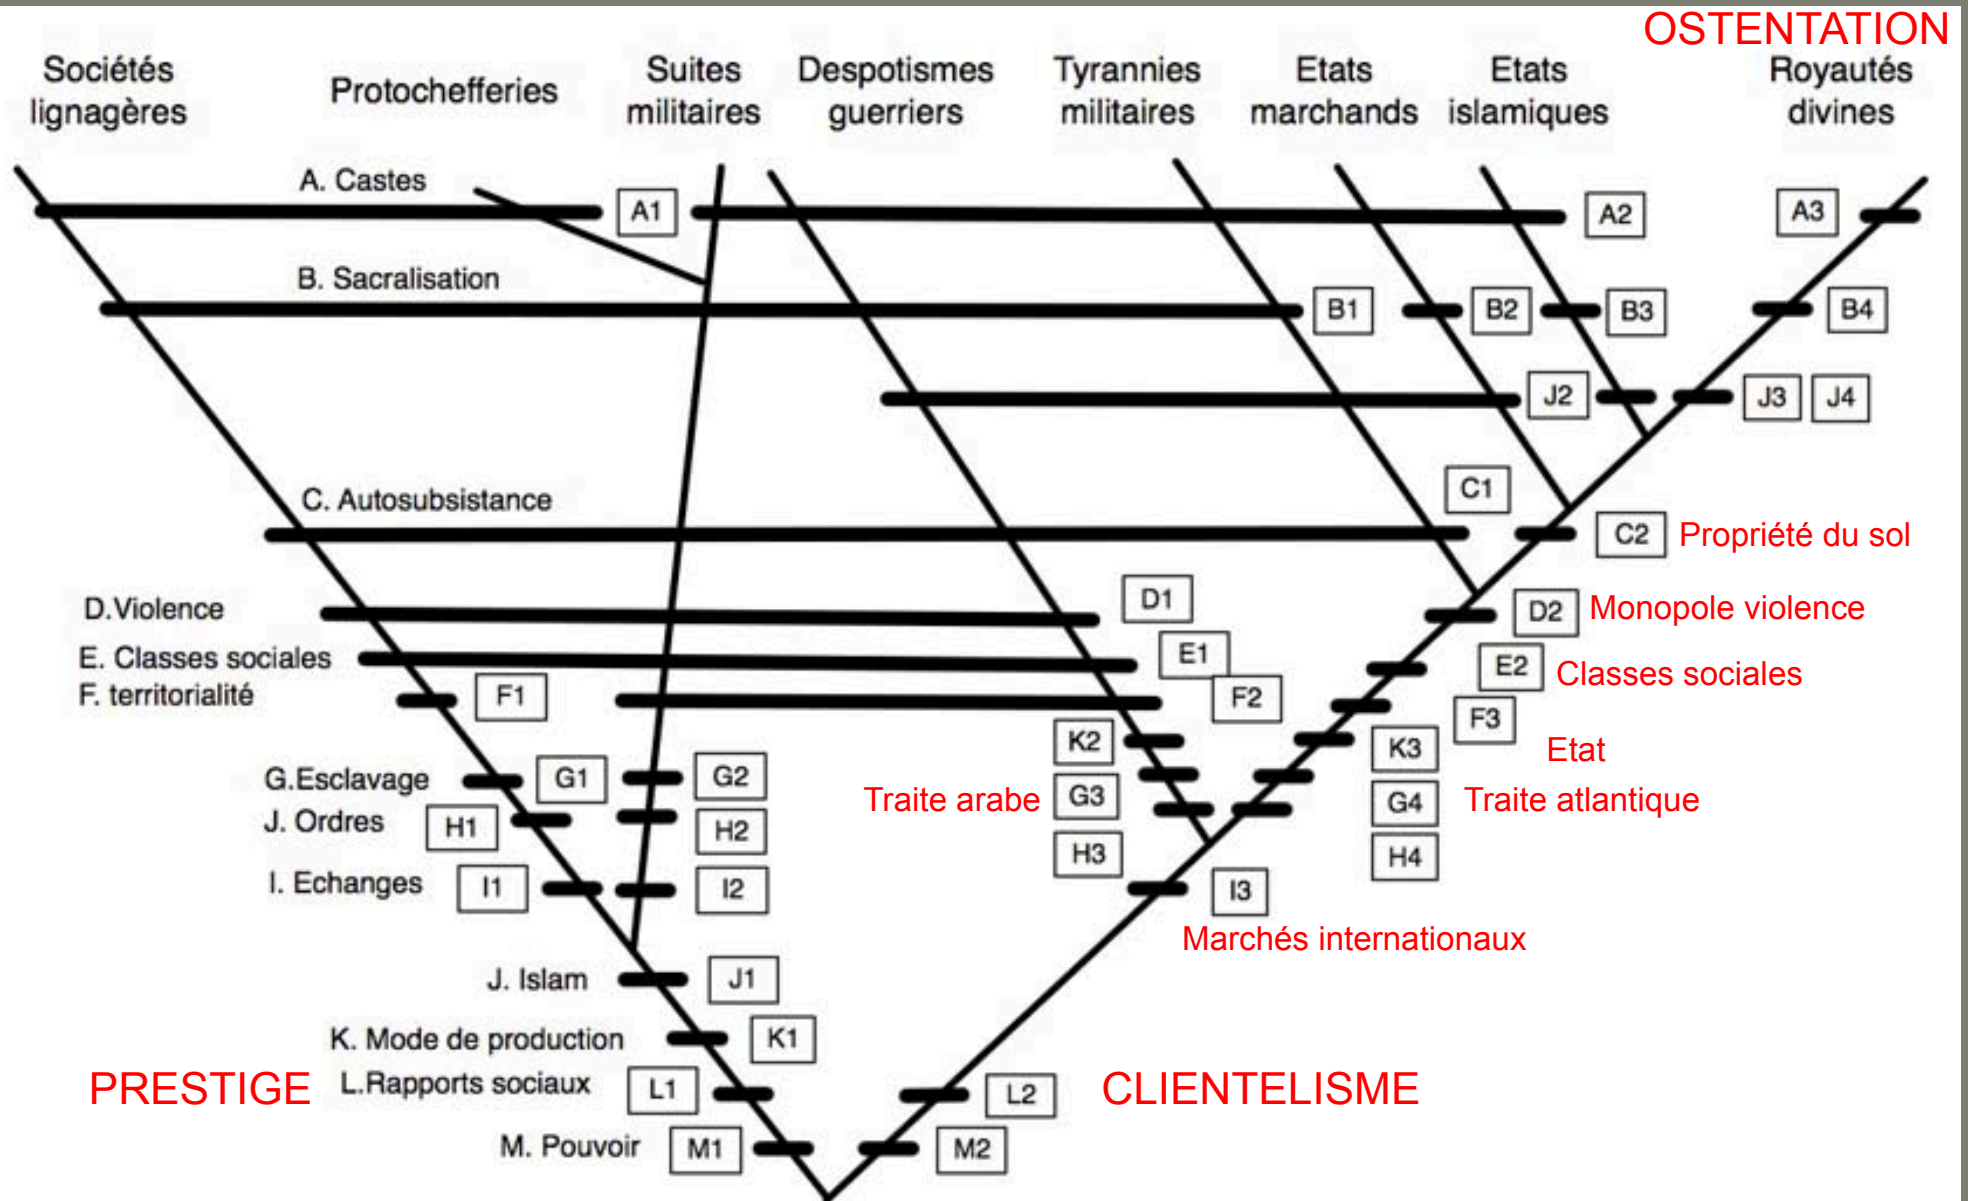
OSTENTATION

Sociétés lignagères

Protochefferies

Suites militaires

Despotismes guerriers

Tyrannies militaires

Etats marchands

Etats islamiques

Royautés divines

A. Castes

A1

A2

A3

B. Sacralisation

B1

B2

B3

B4

J2

J3

J4

C1

C. Autosubsistance

C2

Propriété du sol

D.Violence

D1

D2

Monopole violence

E. Classes sociales

E1

E2

Classes sociales

F. territorialité

F1

F2

F3

K2

K3

Etat

G.Esclavage

G1

G2

Traite arabe

G3

G4

Traite atlantique

J. Ordres

H1

H2

H3

H4

I. Echanges

I1

I2

I3

Marchés internationaux

J. Islam

J1

K. Mode de production

K1

PRESTIGE

L.Rapports sociaux

L1

L2

CLIENTELISME

M. Pouvoir

M1

M2